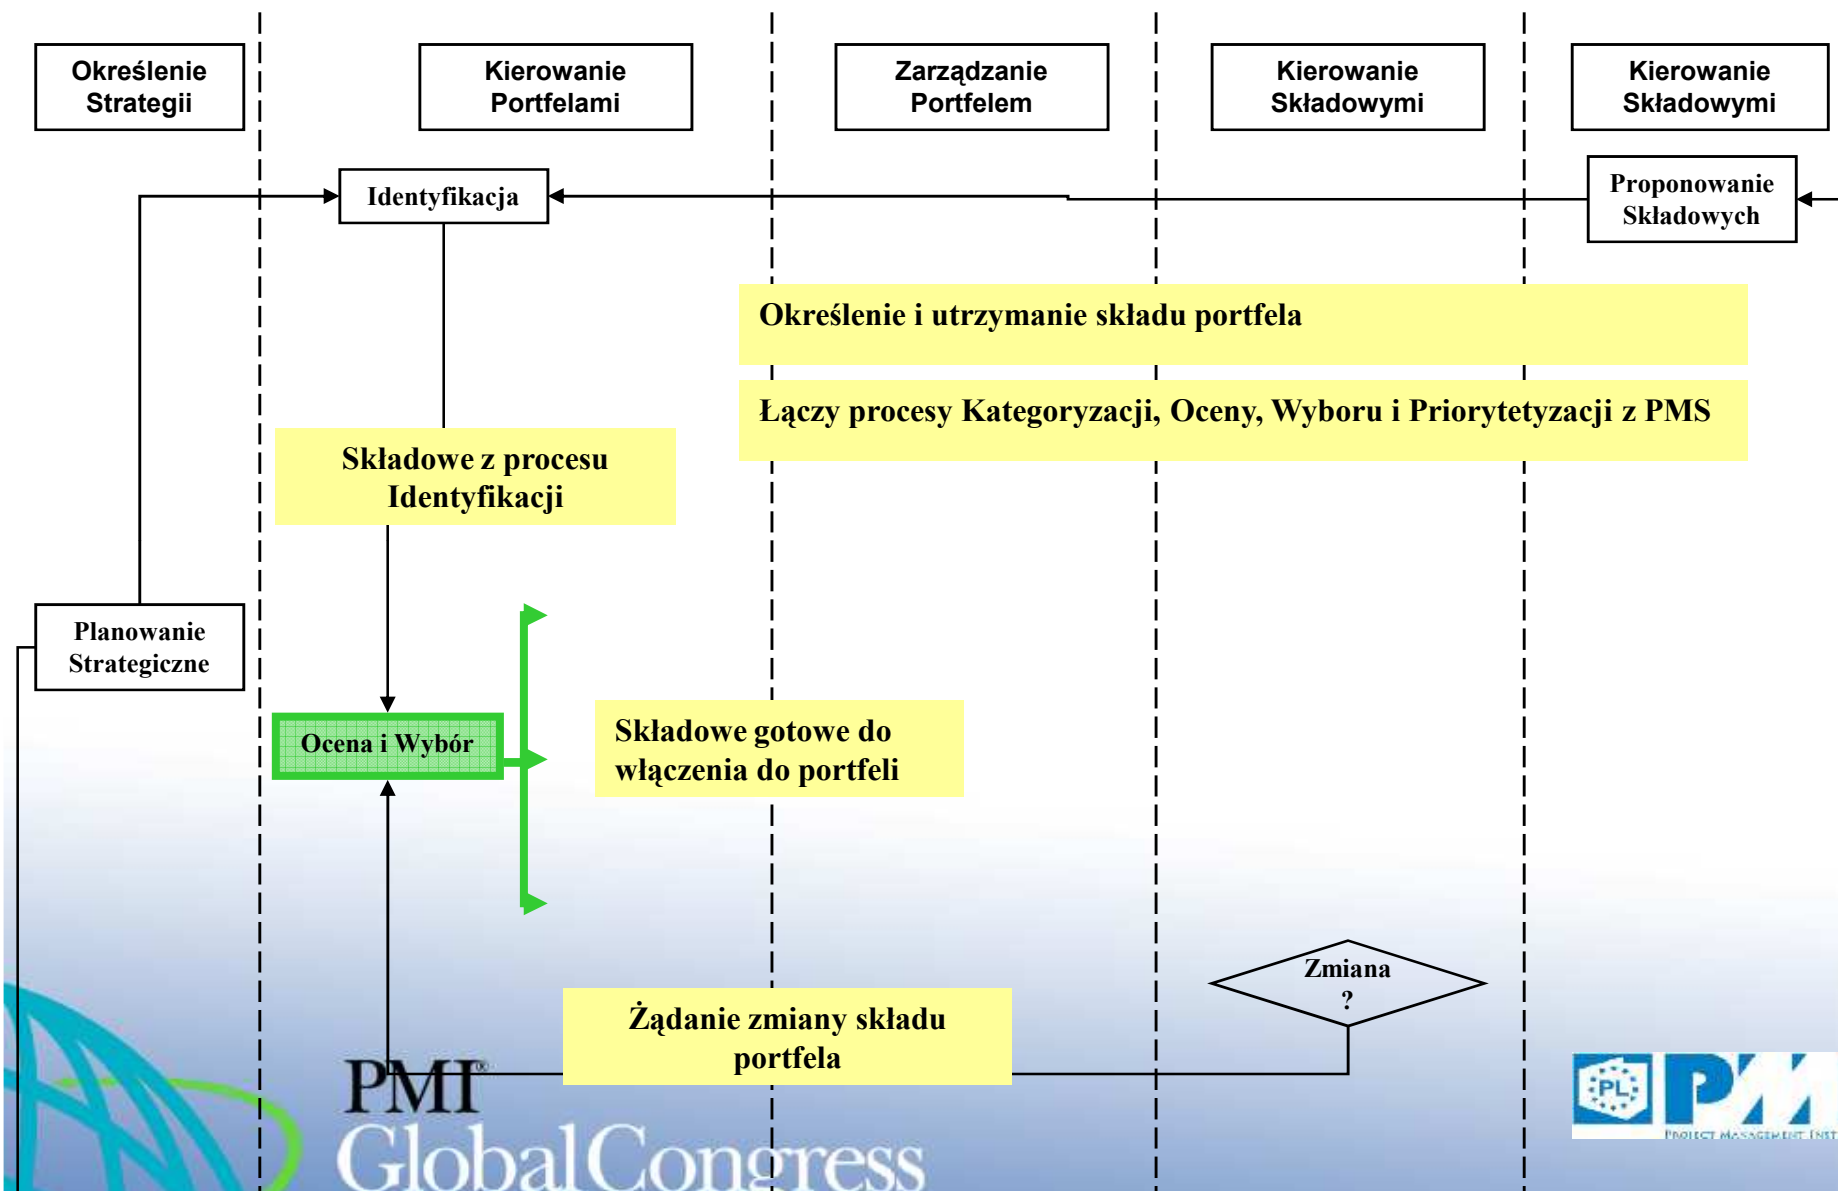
Określenie Strategii

Kierowanie Portfelami

Zarządzanie Portfelem

Kierowanie Składowymi

Kierowanie Składowymi

Identyfikacja

Proponowanie Składowych

Określenie i utrzymanie składu portfela

Łączy procesy Kategoryzacji, Oceny, Wyboru i Priorytetyzacji z PMS

Składowe z procesu Identyfikacji

Planowanie Strategiczne

Ocena i Wybór

Składowe gotowe do włączenia do portfeli

Zmiana ?

Żądanie zmiany składu portfela

PMI® Global Congress

PL PMI PROJECT MANAGEMENT INST